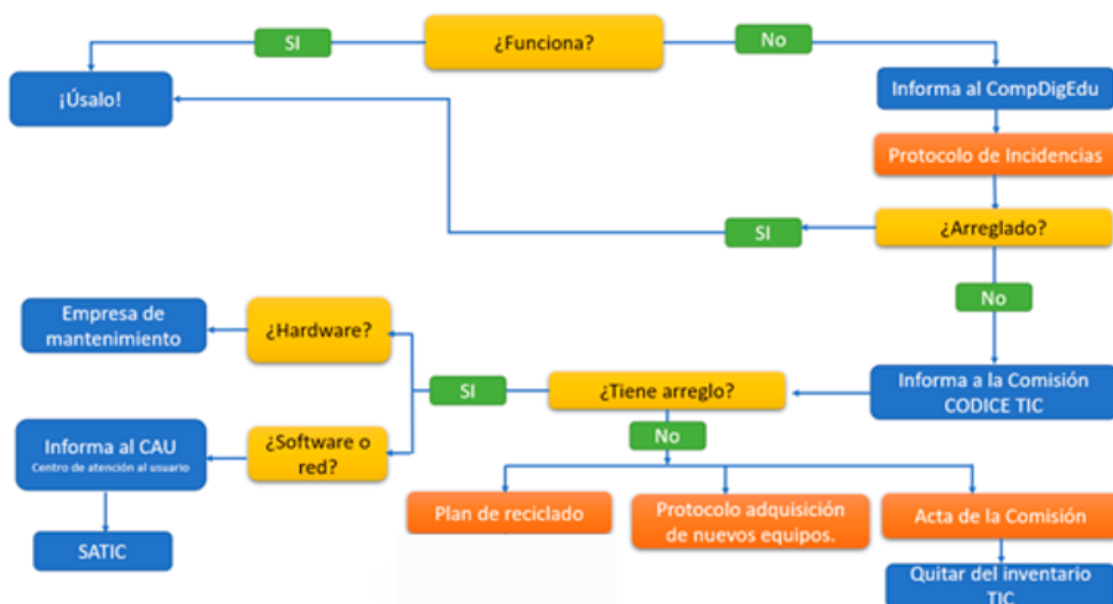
¿Funciona?

SI

No

¡Úsalo!

Informa al CompDigEdu

Protocolo de Incidencias

SI

¿Arreglado?

No

Empresa de mantenimiento

¿Hardware?

SI

¿Tiene arreglo?

Informa a la Comisión CODICE TIC

Informa al CAU
Centro de atención al usuario

¿Software o red?

No

SATIC

Plan de reciclado

Protocolo adquisición de nuevos equipos.

Acta de la Comisión

Quitar del inventario TIC